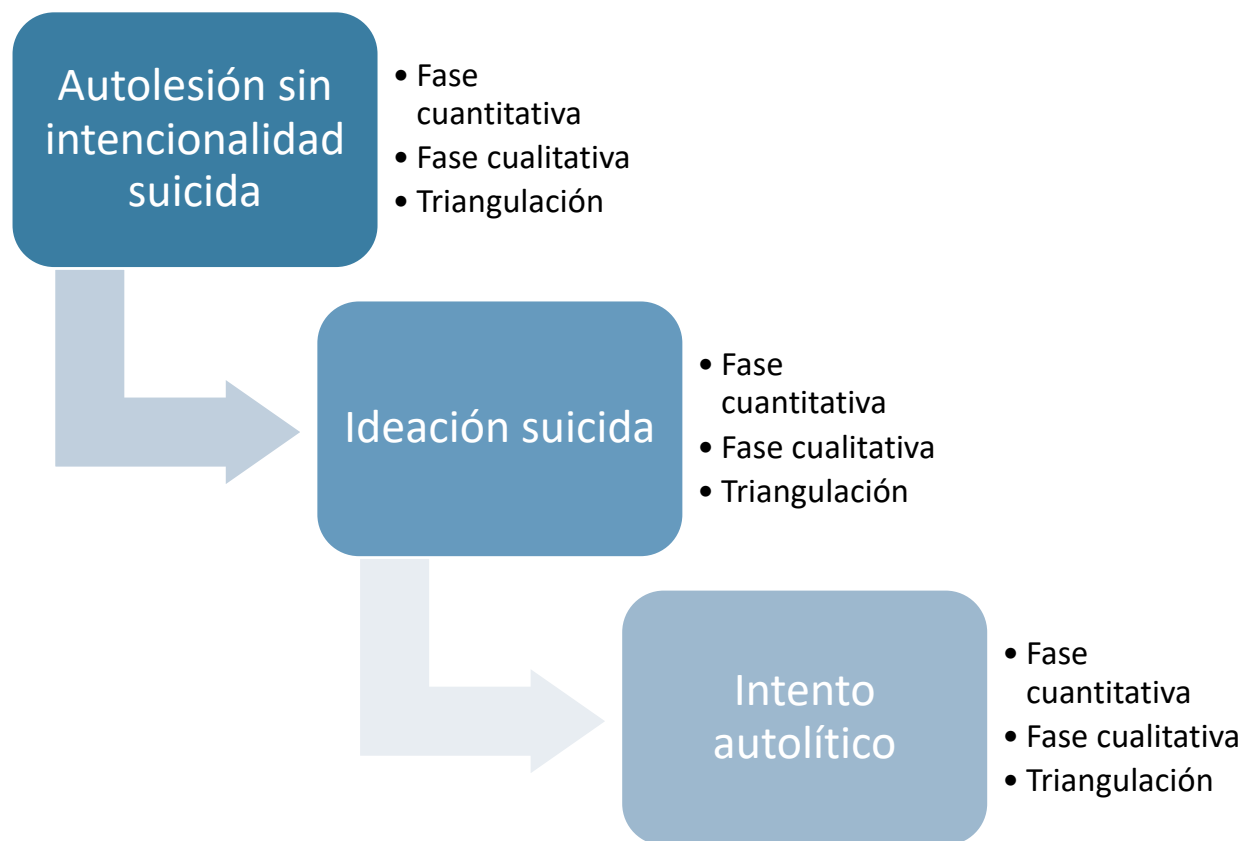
Autolesión sin intencionalidad suicida

• Fase cuantitativa
• Fase cualitativa
• Triangulación

Ideación suicida

• Fase cuantitativa
• Fase cualitativa
• Triangulación

Intento autolítico

• Fase cuantitativa
• Fase cualitativa
• Triangulación